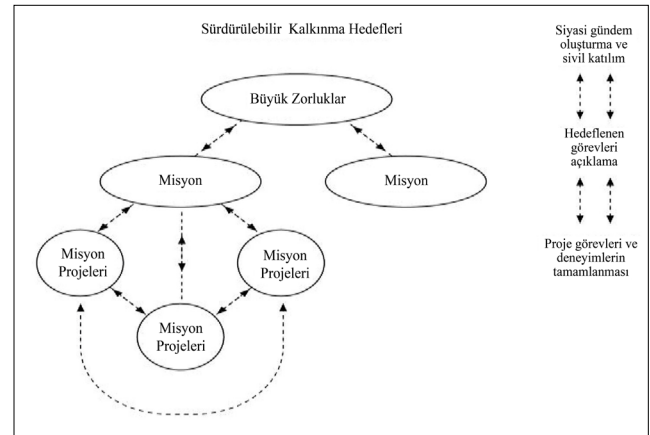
Sürdürülebilir Kalkınma Hedefleri

Büyük Zorluklar

Misyon

Misyon

Misyon Projeleri

Misyon Projeleri

Misyon Projeleri

Siyasi gündem oluşturma ve sivil katılım

Hedeflenen görevleri açıklama

Proje görevleri ve deneyimlerin tamamlanması